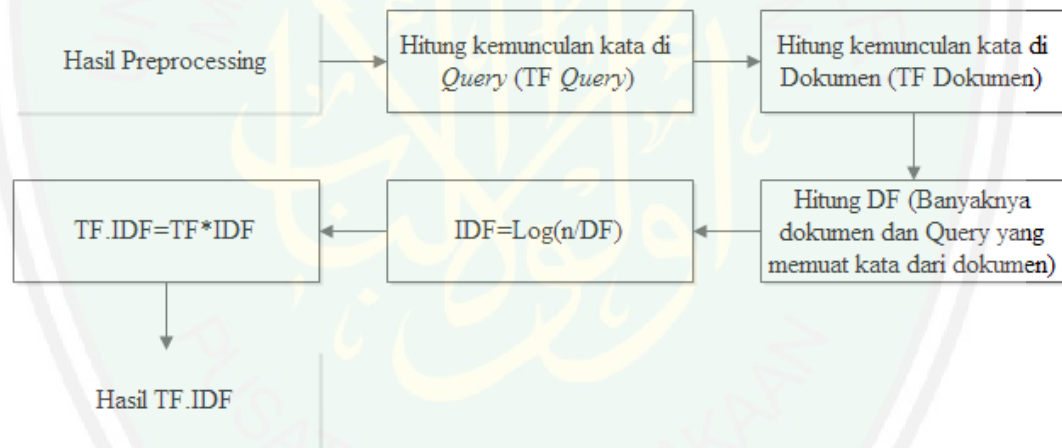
Hasil Preprocessing

Hitung kemunculan kata di *Query* (TF *Query*)

Hitung kemunculan kata di Dokumen (TF Dokumen)

Hitung DF (Banyaknya dokumen dan Query yang memuat kata dari dokumen)

IDF=Log(n/DF)

TF.IDF=TF*IDF

Hasil TF.IDF